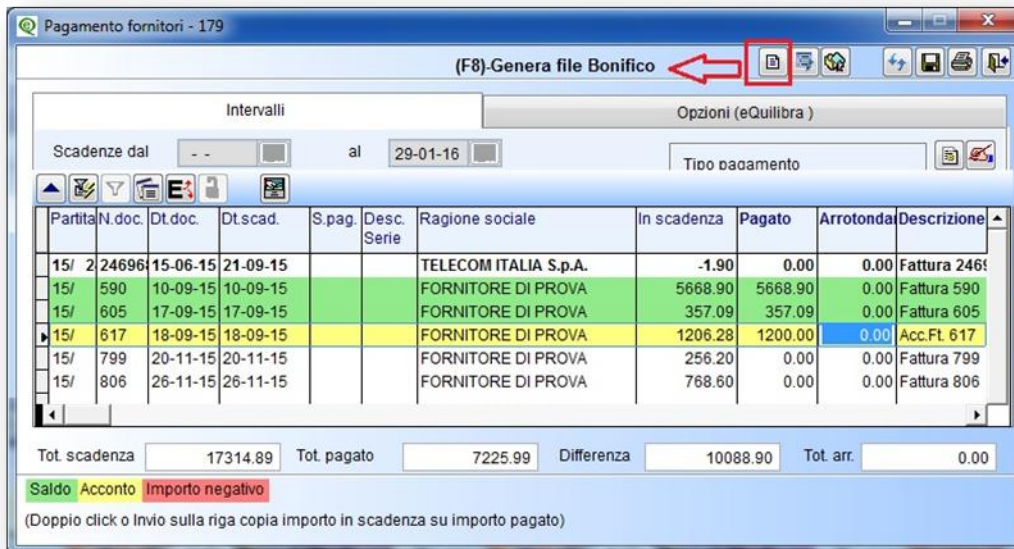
Pagamento fornitori - 179

(F8)-Genera file Bonifico

Intervalli

Opzioni (eQuilibra )

Scadenze dal - -

al 29-01-16

Tipo pagamento

| Partita | N.doc. | Dt.doc. | Dt.scad. | S.pag. | Desc. Serie | Ragione sociale | In scadenza | Pagato | Arrotonda | Descrizione |
|---|---|---|---|---|---|---|---|---|---|---|
| 15/ 2 | 24696 | 15-06-15 | 21-09-15 | | | TELECOM ITALIA S.p.A. | -1.90 | 0.00 | 0.00 | Fattura 246 |
| 15/ | 590 | 10-09-15 | 10-09-15 | | | FORNITORE DI PROVA | 5668.90 | 5668.90 | 0.00 | Fattura 590 |
| 15/ | 605 | 17-09-15 | 17-09-15 | | | FORNITORE DI PROVA | 357.09 | 357.09 | 0.00 | Fattura 605 |
| 15/ | 617 | 18-09-15 | 18-09-15 | | | FORNITORE DI PROVA | 1206.28 | 1200.00 | 0.00 | Acc.Ft. 617 |
| 15/ | 799 | 20-11-15 | 20-11-15 | | | FORNITORE DI PROVA | 256.20 | 0.00 | 0.00 | Fattura 799 |
| 15/ | 806 | 26-11-15 | 26-11-15 | | | FORNITORE DI PROVA | 768.60 | 0.00 | 0.00 | Fattura 806 |

Tot. scadenza 17314.89 Tot. pagato 7225.99 Differenza 10088.90 Tot. arr. 0.00

Saldo Acconto Importo negativo

(Doppio click o Invio sulla riga copia importo in scadenza su importo pagato)